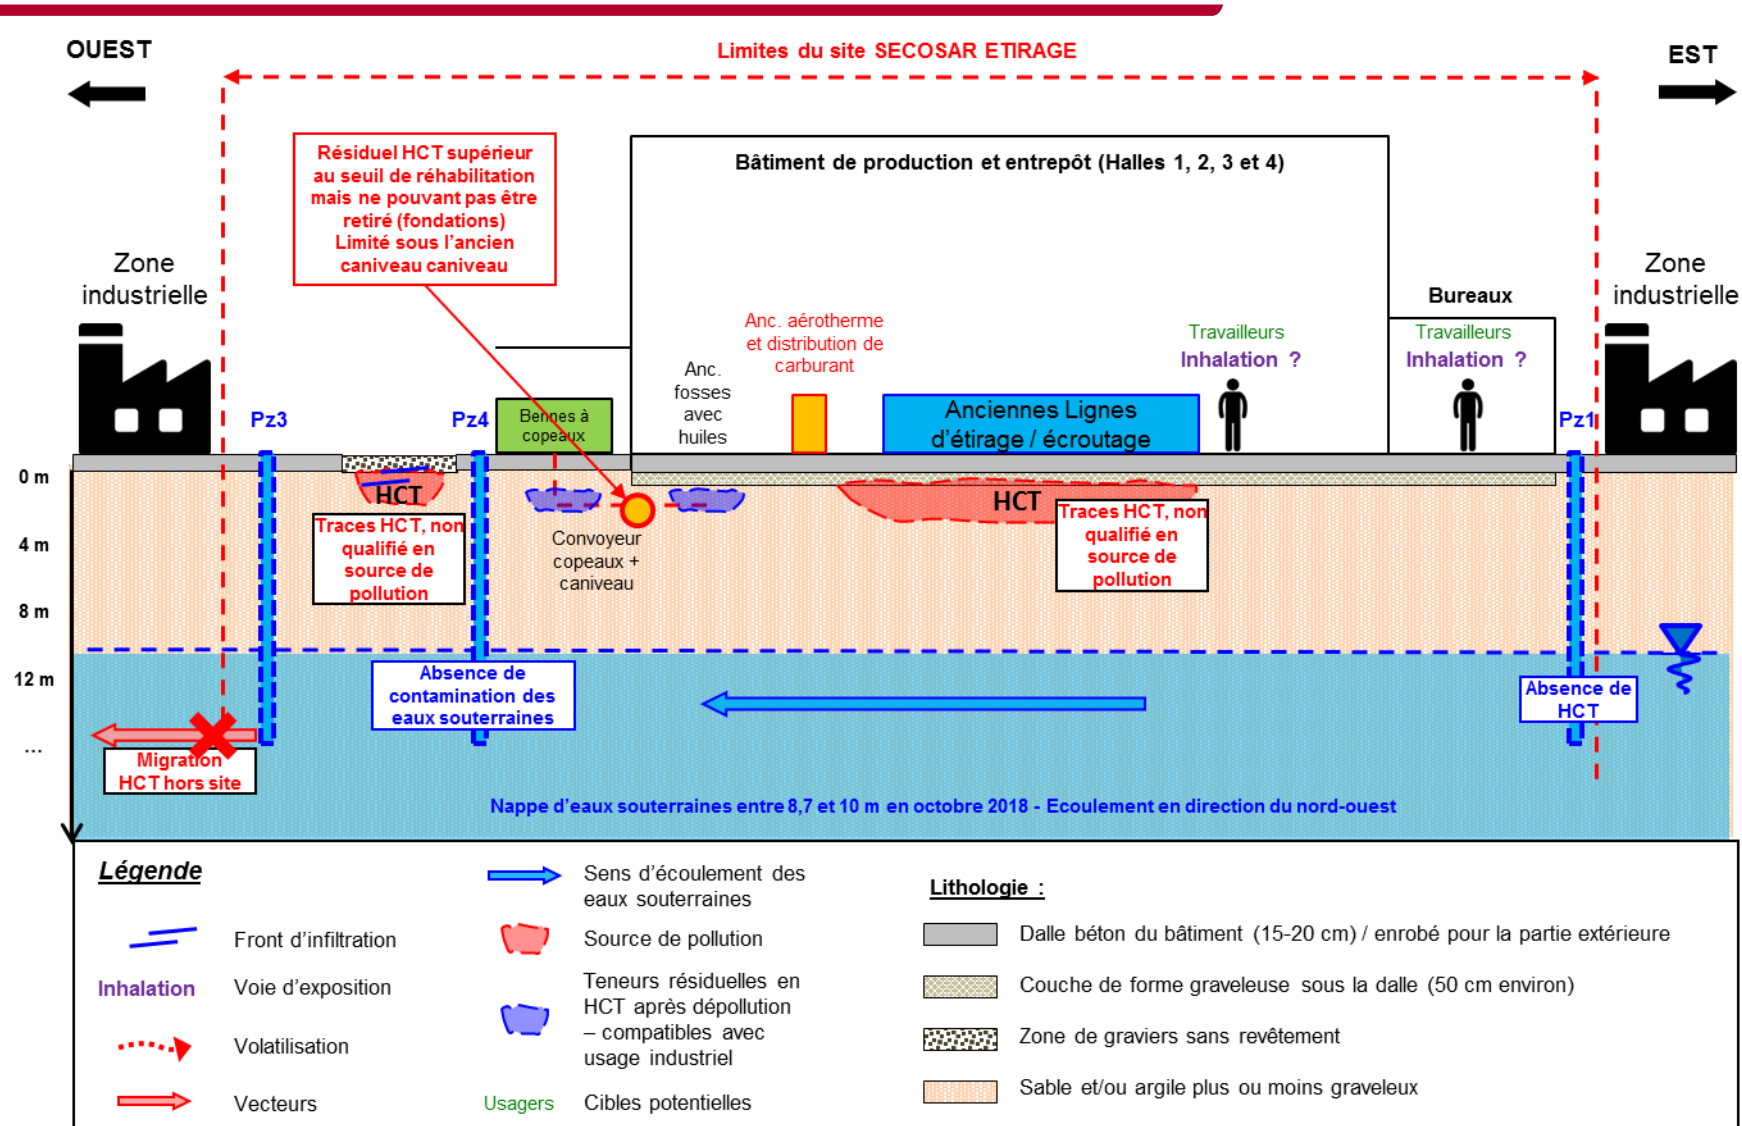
OUEST

Limites du site SECOSAR ETIRAGE

EST

Résiduel HCT supérieur au seuil de réhabilitation mais ne pouvant pas être retiré (fondations) Limité sous l'ancien caniveau caniveau

Bâtiment de production et entrepôt (Halles 1, 2, 3 et 4)

Zone industrielle

Zone industrielle

Bureaux

Anc. aérotherme et distribution de carburant

Travailleurs
Inhalation ?

Travailleurs
Inhalation ?

Anc. fosses avec huiles

Pz3

Pz4

Bennes à copeaux

Anciennes Lignes d'étirage / écroutage

Pz1

0 m

4 m

8 m

12 m

...

HCT

Traces HCT, non qualifié en source de pollution

Convoyeur copeaux + caniveau

HCT

Traces HCT, non qualifié en source de pollution

Absence de contamination des eaux souterraines

Absence de HCT

Migration HCT hors site

Nappe d'eaux souterraines entre 8,7 et 10 m en octobre 2018 - Ecoulement en direction du nord-ouest

Légende

Front d'infiltration

Inhalation Voie d'exposition

Volatilisation

Vecteurs

Sens d'écoulement des eaux souterraines

Source de pollution

Teneurs résiduelles en HCT après dépollution – compatibles avec usage industriel

Usagers Cibles potentielles

Lithologie :

Dalle béton du bâtiment (15-20 cm) / enrobé pour la partie extérieure

Couche de forme graveleuse sous la dalle (50 cm environ)

Zone de graviers sans revêtement

Sable et/ou argile plus ou moins graveleux